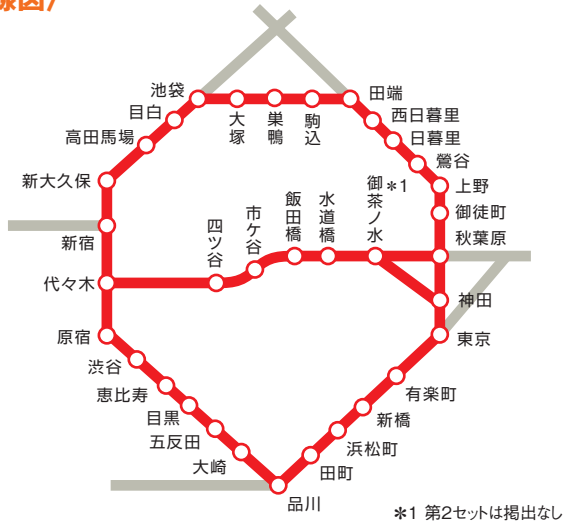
線図)

池袋
目白
高田馬場
新大久保
新宿
代々木
原宿
渋谷
恵比寿
目黒
五反田
大崎
品川
大塚
巣鴨
駒込
田端
西日暮里
日暮里
鶯谷
上野
御徒町
秋葉原
神田
東京
有楽町
新橋
浜松町
田町
四ツ谷
市ケ谷
飯田橋
水道橋
御茶ノ水 ＊1

＊1 第2セットは掲出なし